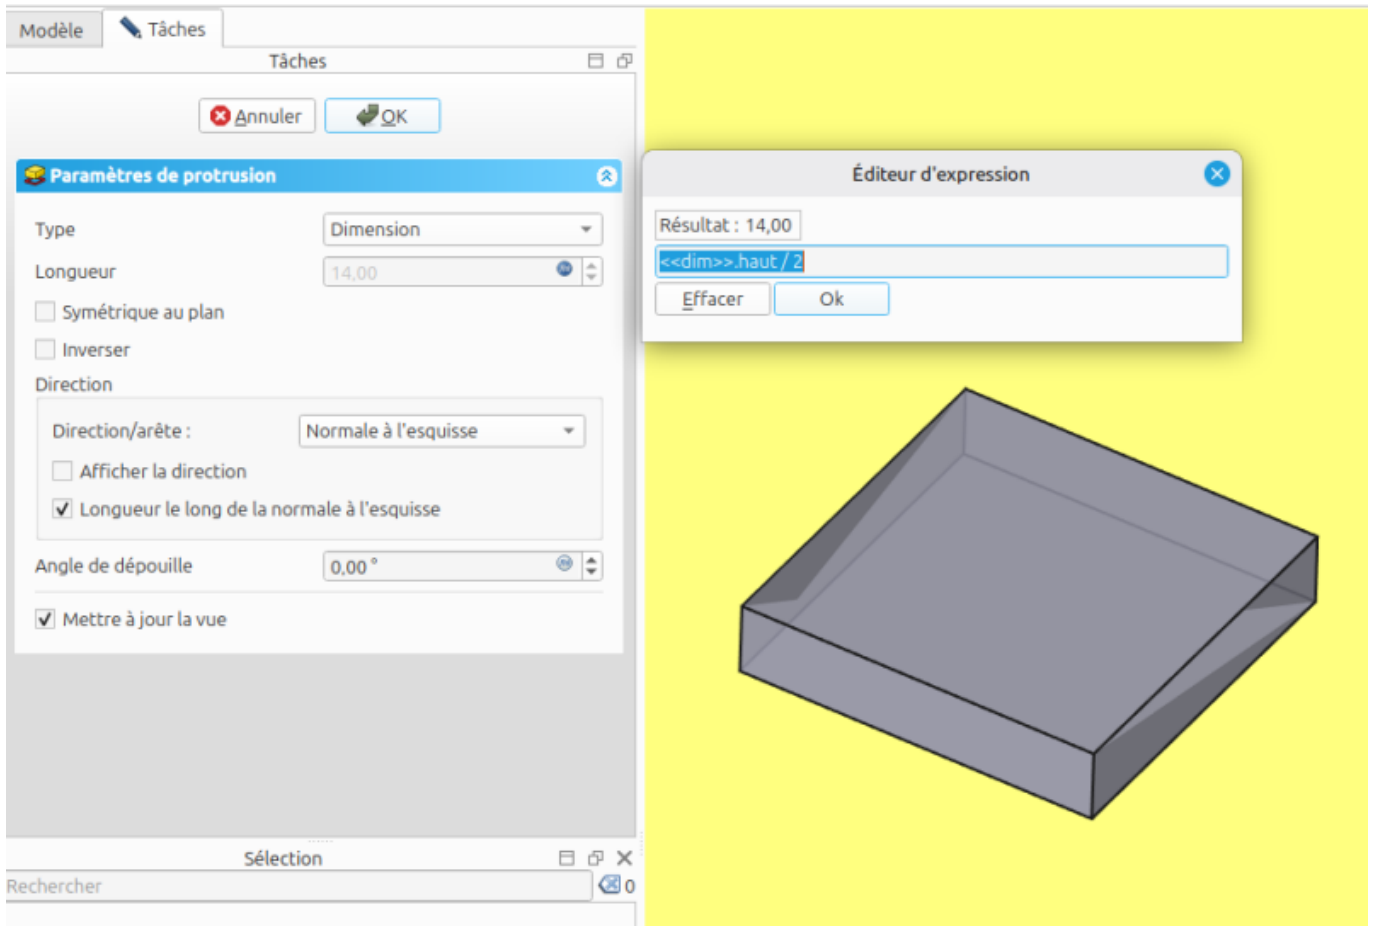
Modèle
Tâches
Tâches
Annuler
OK
Paramètres de protrusion
Type
Dimension
Longueur
14,00
Symétrique au plan
Inverser
Direction
Direction/arête :
Normale à l'esquisse
Afficher la direction
Longueur le long de la normale à l'esquisse
Angle de dépouille
0,00 °
Mettre à jour la vue
Sélection
Rechercher
0
Éditeur d'expression
Résultat : 14,00
<<dim>>.haut / 2
Effacer
Ok